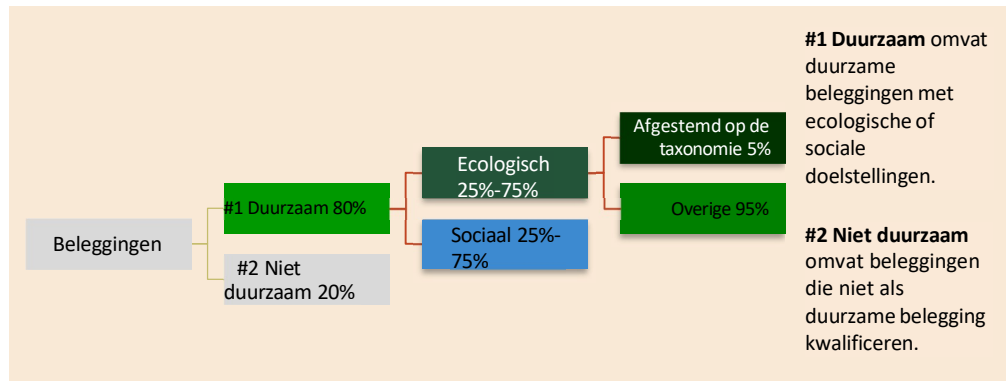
Beleggingen

#1 Duurzaam 80%

#2 Niet duurzaam 20%

Ecologisch 25%-75%

Sociaal 25%-75%

Afgestemd op de taxonomie 5%

Overige 95%

**#1 Duurzaam** omvat duurzame beleggingen met ecologische of sociale doelstellingen.

**#2 Niet duurzaam** omvat beleggingen die niet als duurzame belegging kwalificeren.